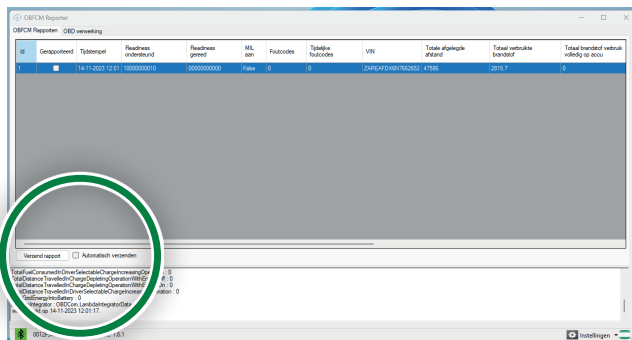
OBFCM Reporter

OBFCM Rapporten OBD verwerking

| Id | Gerapporteerd | Tijdstempel | Readiness ondersteund | Readiness gereed | MIL aan | Foutcodes | Tijdelijke foutcodes | VIN | Totale afgelegde afstand | Totaal verbruikte brandstof | Totaal brandstof verbruik volledig op accu |
|---|---|---|---|---|---|---|---|---|---|---|---|
| 1 | | 14-11-2023 12:01 | 10000000010 | 00000000000 | False | 0 | 0 | ZAREAFDX6N7662652 | 47586 | 2815,7 | 0 |

Verzend rapport
Automatisch verzenden

TotalFuelConsumedInDriverSelectableChargeIncreasingOp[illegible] : 0
TotalDistanceTravelledInChargeDepletingOperationWithEn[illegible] : 0
TotalDistanceTravelledInChargeDepletingOperationWithE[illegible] : 0
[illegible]lDistanceTravelledInDriverSelectableChargeIncrea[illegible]eration : 0
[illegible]dEnergyIntoBattery : 0
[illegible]ntegrator : OBDCom.LambdaIntegratorData
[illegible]d op 14-11-2023 12:01:17.

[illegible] 1.6.1

Instellingen